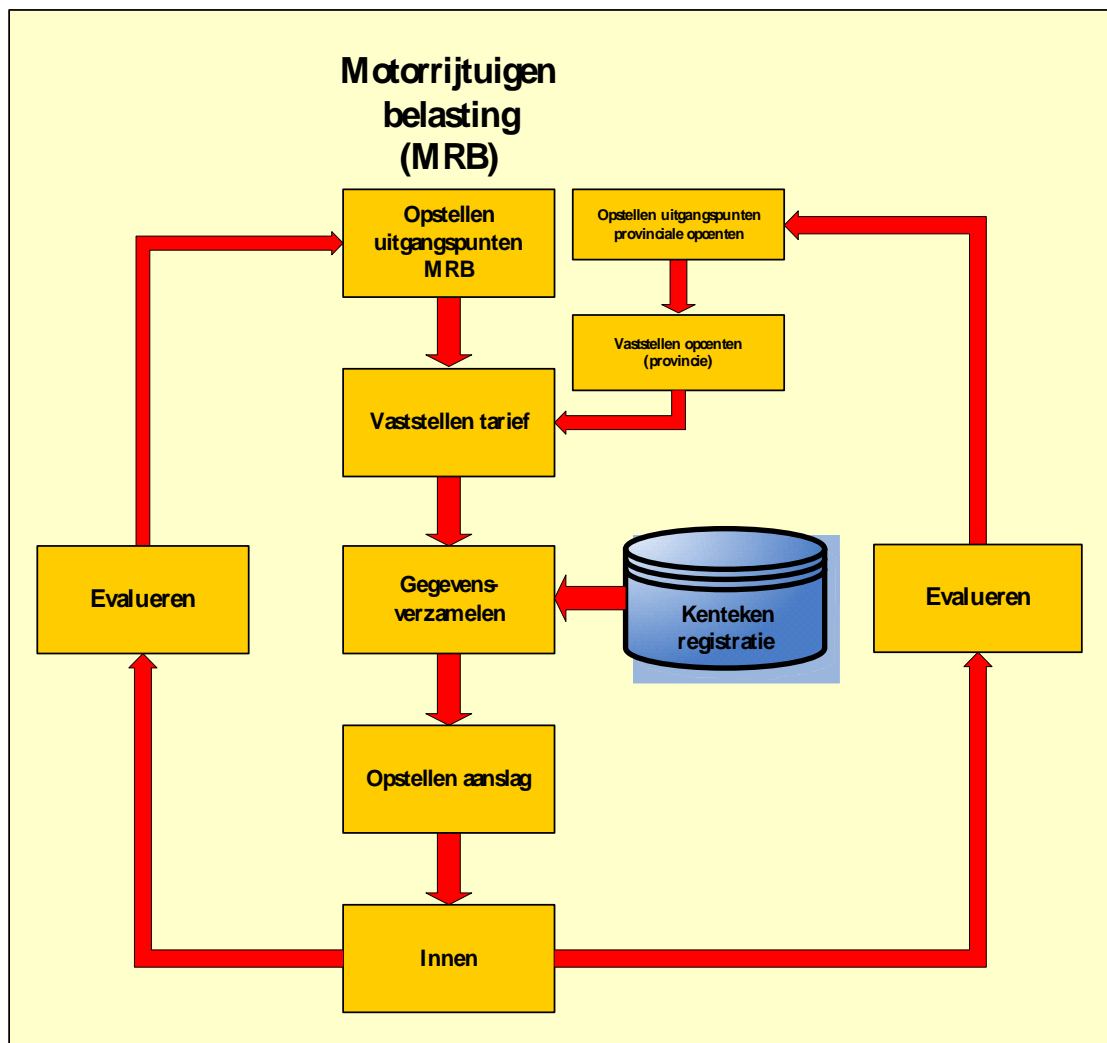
Motorrijtuigen belasting (MRB)

Opstellen uitgangspunten MRB

Opstellen uitgangspunten provinciale opcenten

Vaststellen opcenten (provincie)

Vaststellen tarief

Evalueren

Gegevensverzamelen

Kenteken registratie

Evalueren

Opstellen aanslag

Innen